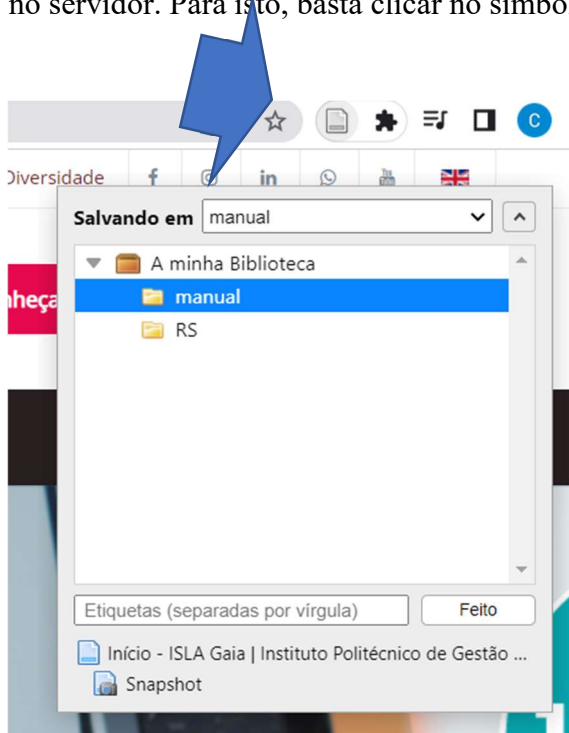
no servidor. Para isto, basta clicar no símbo

C

Diversidade

nheça

Salvando em manual

A minha Biblioteca

manual

RS

Etiquetas (separadas por vírgula)

Feito

Início - ISLA Gaia | Instituto Politécnico de Gestão ...

Snapshot